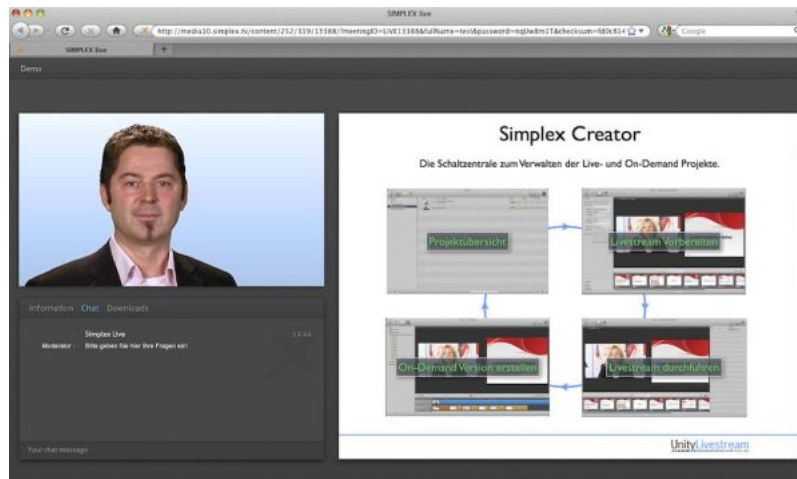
SIMPLEX live

http://media10.simplex.tv/content/252/319/13388/?meetingID=LIVE13388&fullName=test&password=mqUw8m1T&checksum=fd0c814

Google

SIMPLEX live

Demo

Information Chat Downloads

Simplex Live

13:44

Moderator: Bitte geben Sie hier Ihre Fragen ein!

Your chat message

Simplex Creator

Die Schaltzentrale zum Verwalten der Live- und On-Demand Projekte.

Projektübersicht

Livestream Vorbereiten

On-Demand Version erstellen

Livestream durchführen

UnityLivestream